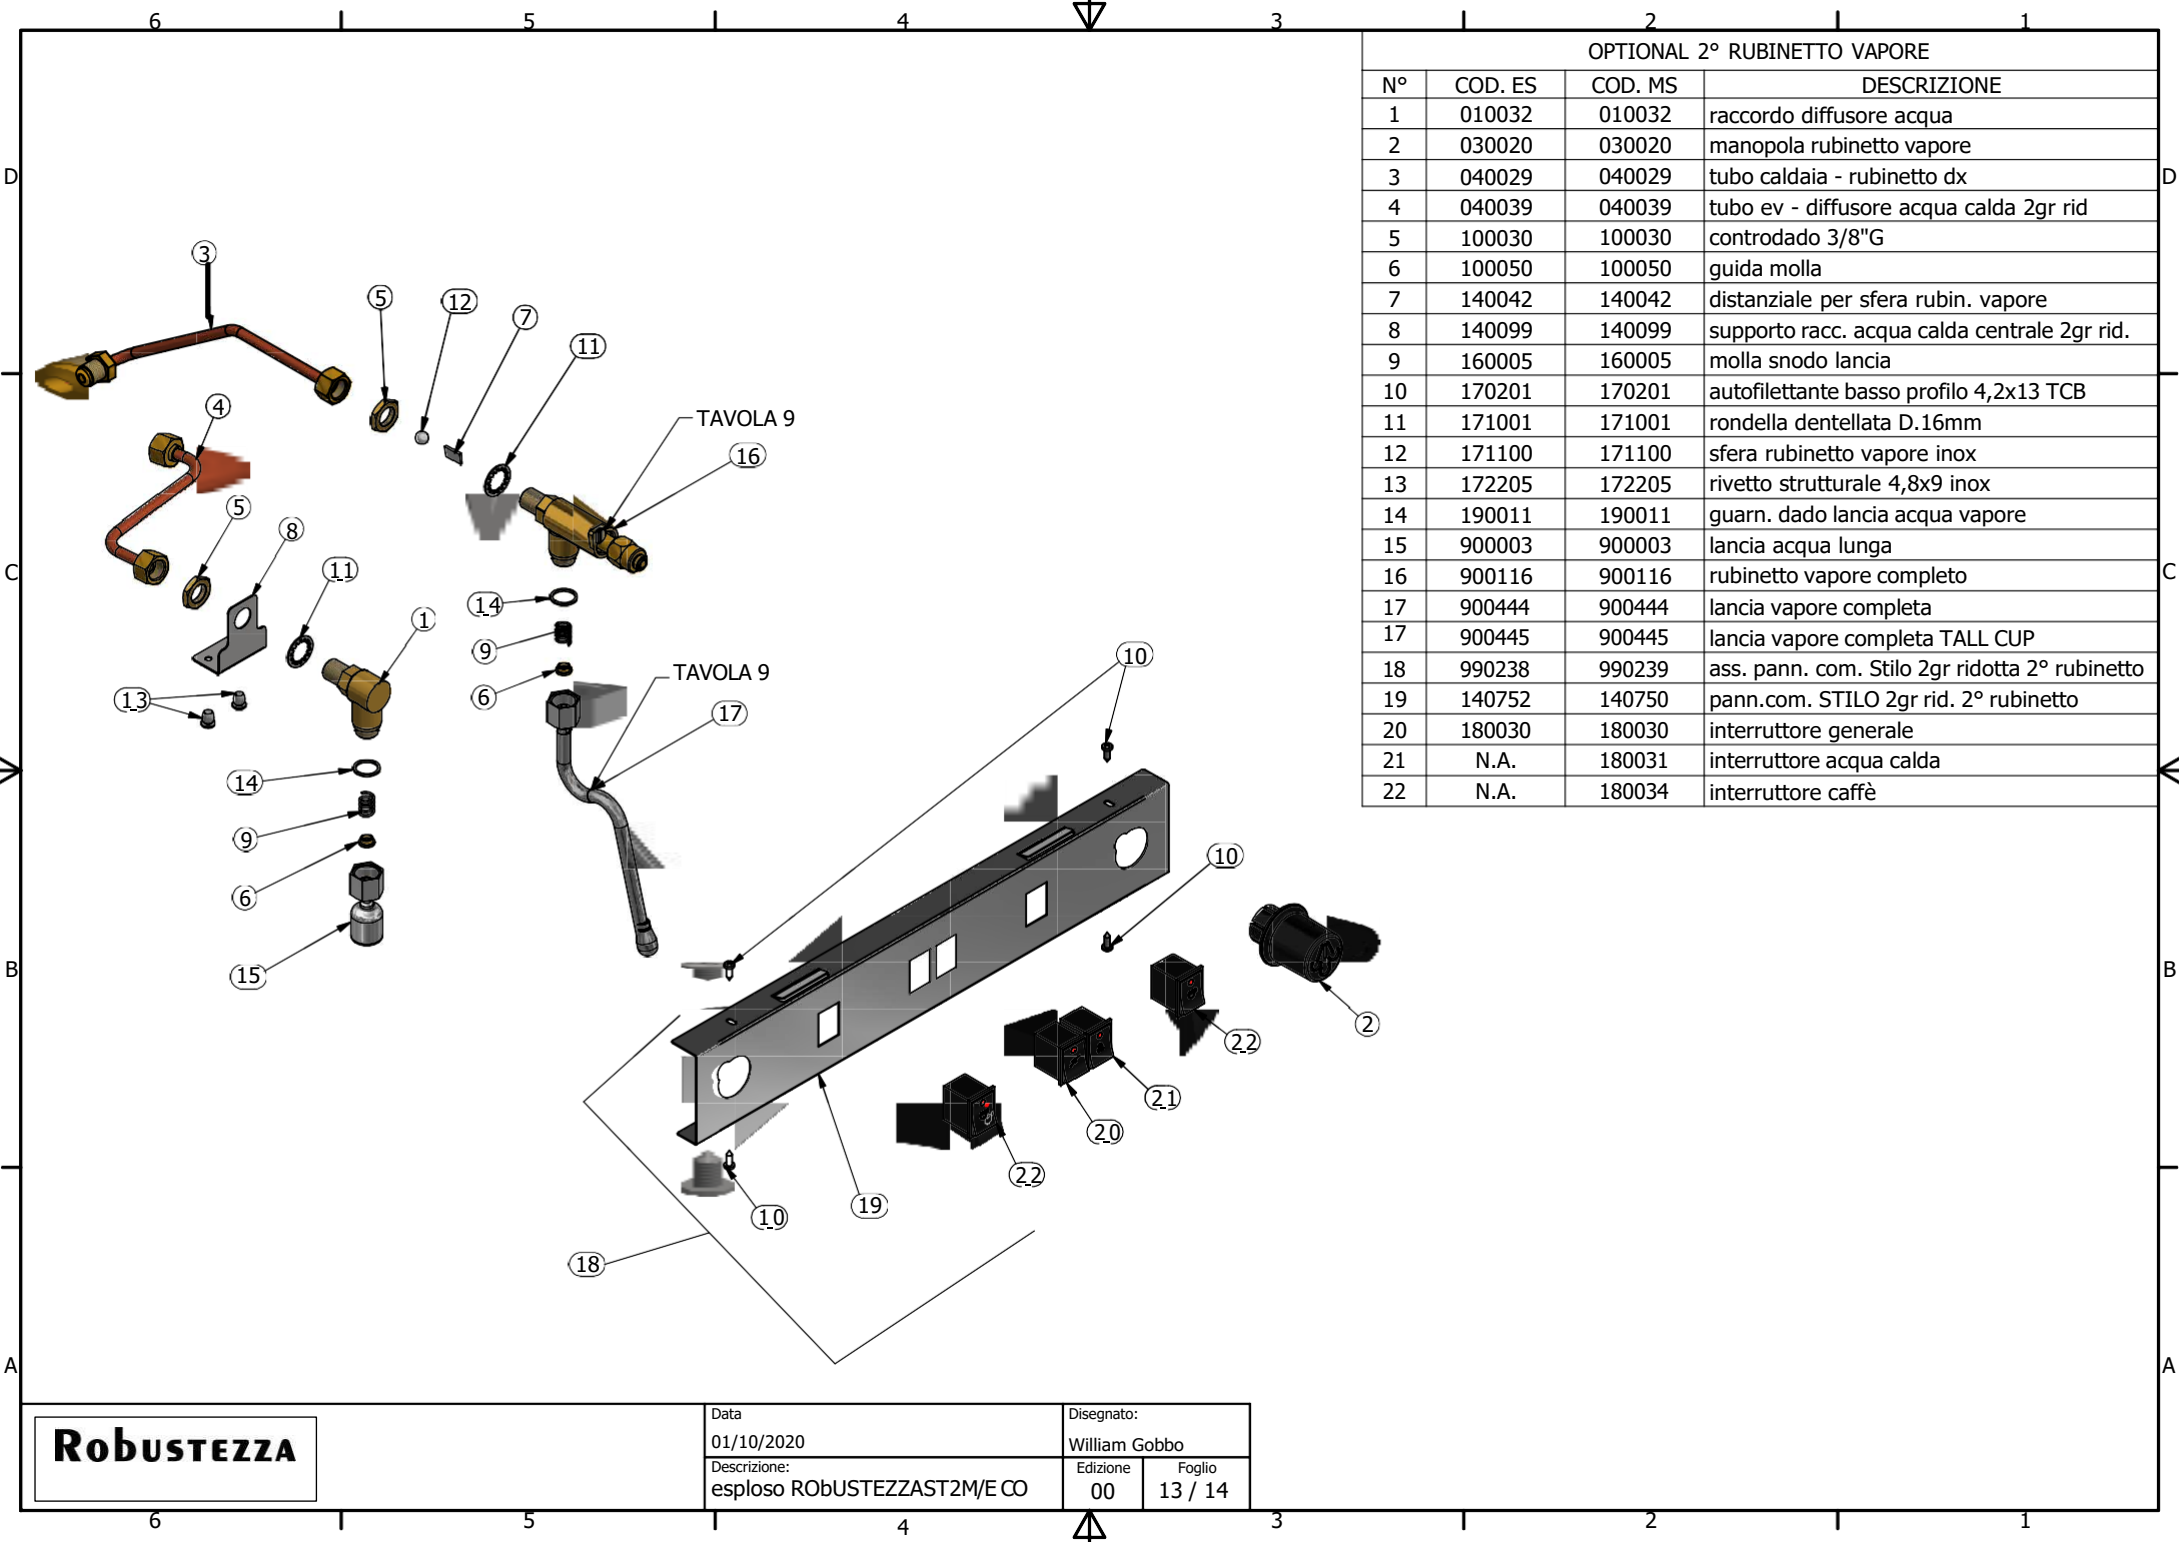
6 5 4 3 2 1

D C B A

OPTIONAL 2° RUBINETTO VAPORE

| N° | COD. ES | COD. MS | DESCRIZIONE |
|---|---|---|---|
| 1 | 010032 | 010032 | raccordo diffusore acqua |
| 2 | 030020 | 030020 | manopola rubinetto vapore |
| 3 | 040029 | 040029 | tubo caldaia - rubinetto dx |
| 4 | 040039 | 040039 | tubo ev - diffusore acqua calda 2gr rid |
| 5 | 100030 | 100030 | controdado 3/8"G |
| 6 | 100050 | 100050 | guida molla |
| 7 | 140042 | 140042 | distanziale per sfera rubin. vapore |
| 8 | 140099 | 140099 | supporto racc. acqua calda centrale 2gr rid. |
| 9 | 160005 | 160005 | molla snodo lancia |
| 10 | 170201 | 170201 | autofilettante basso profilo 4,2x13 TCB |
| 11 | 171001 | 171001 | rondella dentellata D.16mm |
| 12 | 171100 | 171100 | sfera rubinetto vapore inox |
| 13 | 172205 | 172205 | rivetto strutturale 4,8x9 inox |
| 14 | 190011 | 190011 | guarn. dado lancia acqua vapore |
| 15 | 900003 | 900003 | lancia acqua lunga |
| 16 | 900116 | 900116 | rubinetto vapore completo |
| 17 | 900444 | 900444 | lancia vapore completa |
| 17 | 900445 | 900445 | lancia vapore completa TALL CUP |
| 18 | 990238 | 990239 | ass. pann. com. Stilo 2gr ridotta 2° rubinetto |
| 19 | 140752 | 140750 | pann.com. STILO 2gr rid. 2° rubinetto |
| 20 | 180030 | 180030 | interruttore generale |
| 21 | N.A. | 180031 | interruttore acqua calda |
| 22 | N.A. | 180034 | interruttore caffè |

3 5 12 7 11 4 5 8 11 1 13 14 9 6 15 TAVOLA 9 16 14 9 6 TAVOLA 9 17 10 10 2 22 21 20 22 10 19 18

ROBUSTEZZA

Data
01/10/2020
Disegnato:
William Gobbo
Descrizione:
esploso RObUSTEZZAST2M/E CO
Edizione
00
Foglio
13 / 14

6 5 4 3 2 1